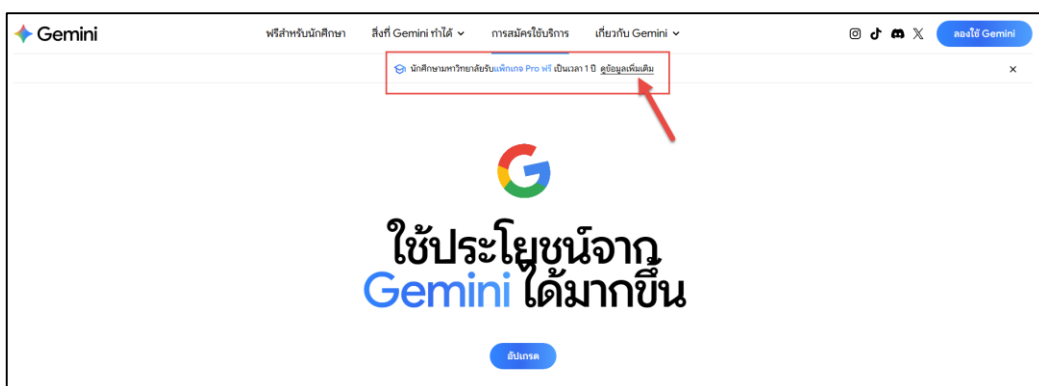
Gemini

ฟรีสำหรับนักศึกษา สิ่งที่ Gemini ทำได้ การสมัครใช้บริการ เกี่ยวกับ Gemini

ลองใช้ Gemini

นักศึกษามหาวิทยาลัยรับแพ็กเกจ Pro ฟรี เป็นเวลา 1 ปี ดูข้อมูลเพิ่มเติม

×

ใช้ประโยชน์จาก Gemini ได้มากขึ้น

อัปเกรด